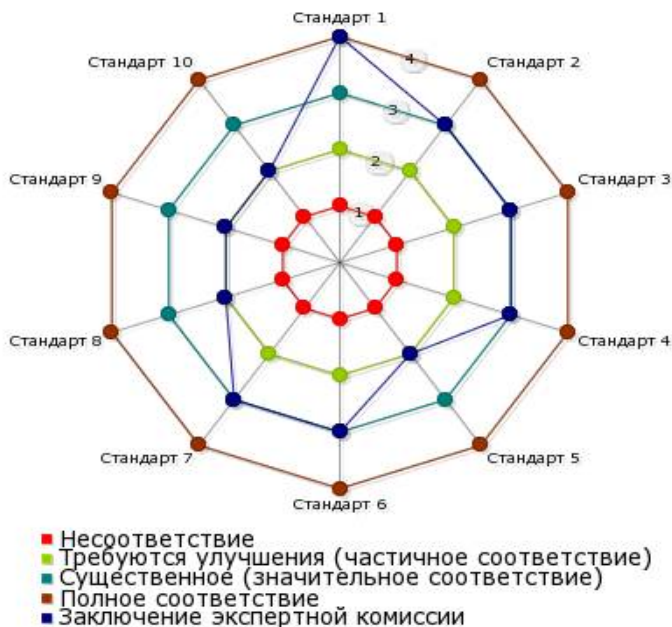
Стандарт 1
Стандарт 2
Стандарт 3
Стандарт 4
Стандарт 5
Стандарт 6
Стандарт 7
Стандарт 8
Стандарт 9
Стандарт 10
1
2
3
4

Несоответствие
Требуются улучшения (частичное соответствие)
Существенное (значительное соответствие)
Полное соответствие
Заключение экспертной комиссии